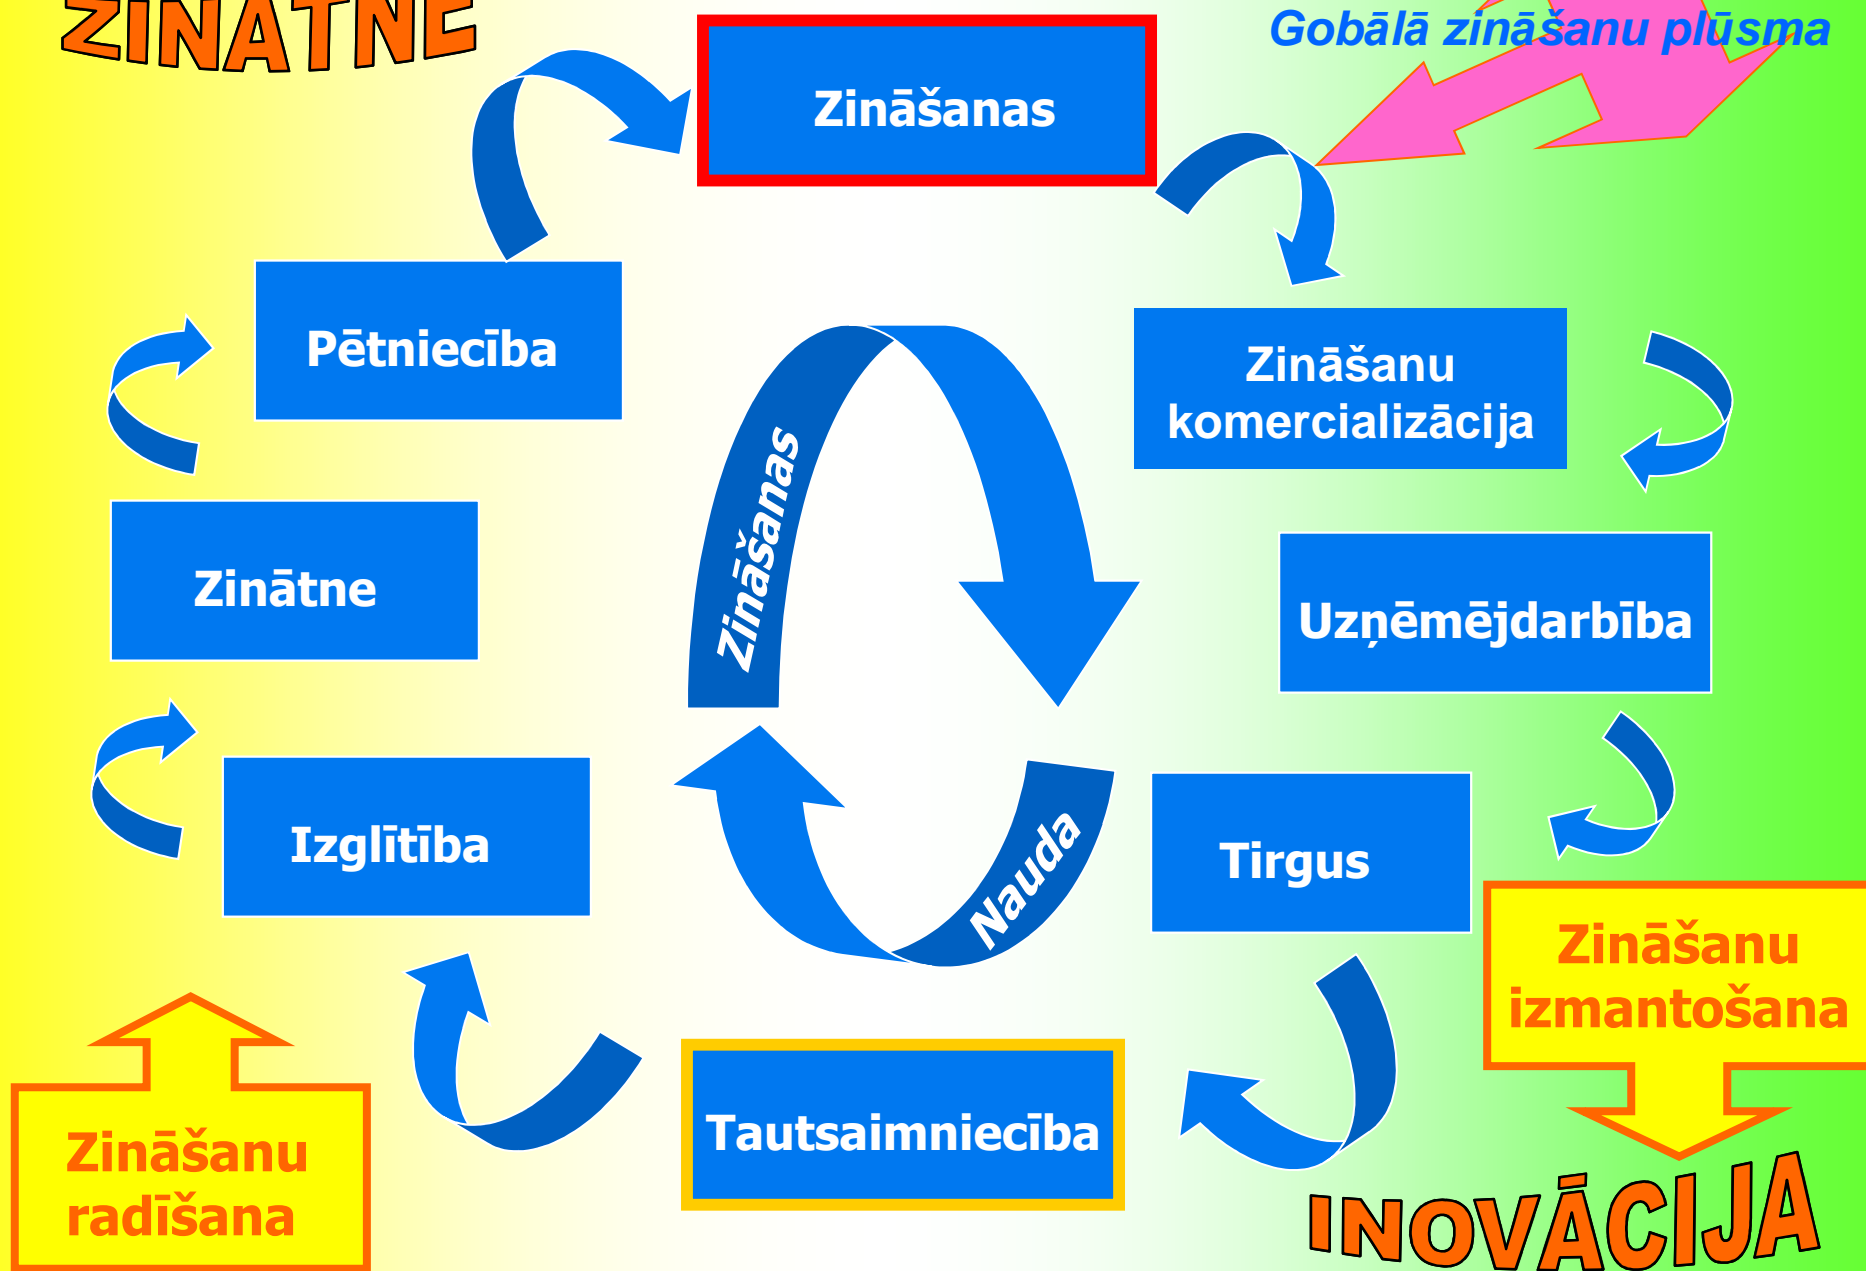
ZINĀTNE

Gobālā zināšanu plūsma

Zināšanas

Pētniecība

Zināšanu komercializācija

Zinātne

Zināšanas

Uzņēmējdarbība

Izglītība

Nauda

Tirgus

Zināšanu izmantošana

Tautsaimniecība

Zināšanu radīšana

INOVĀCIJA